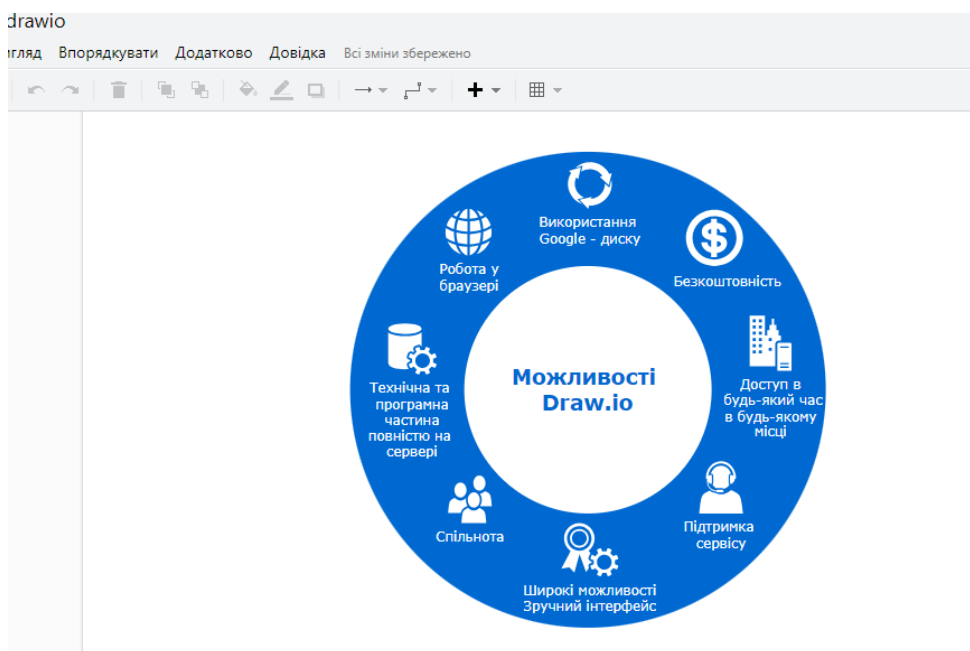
drawio

гляд Впорядкувати Додатково Довідка Всі зміни збережено

Використання Google - диску

Безкоштовність

Доступ в будь-який час в будь-якому місці

Підтримка сервісу

Широкі можливості Зручний інтерфейс

Спільнота

Технічна та програмна частина повністю на сервері

Робота у браузері

Можливості Draw.io